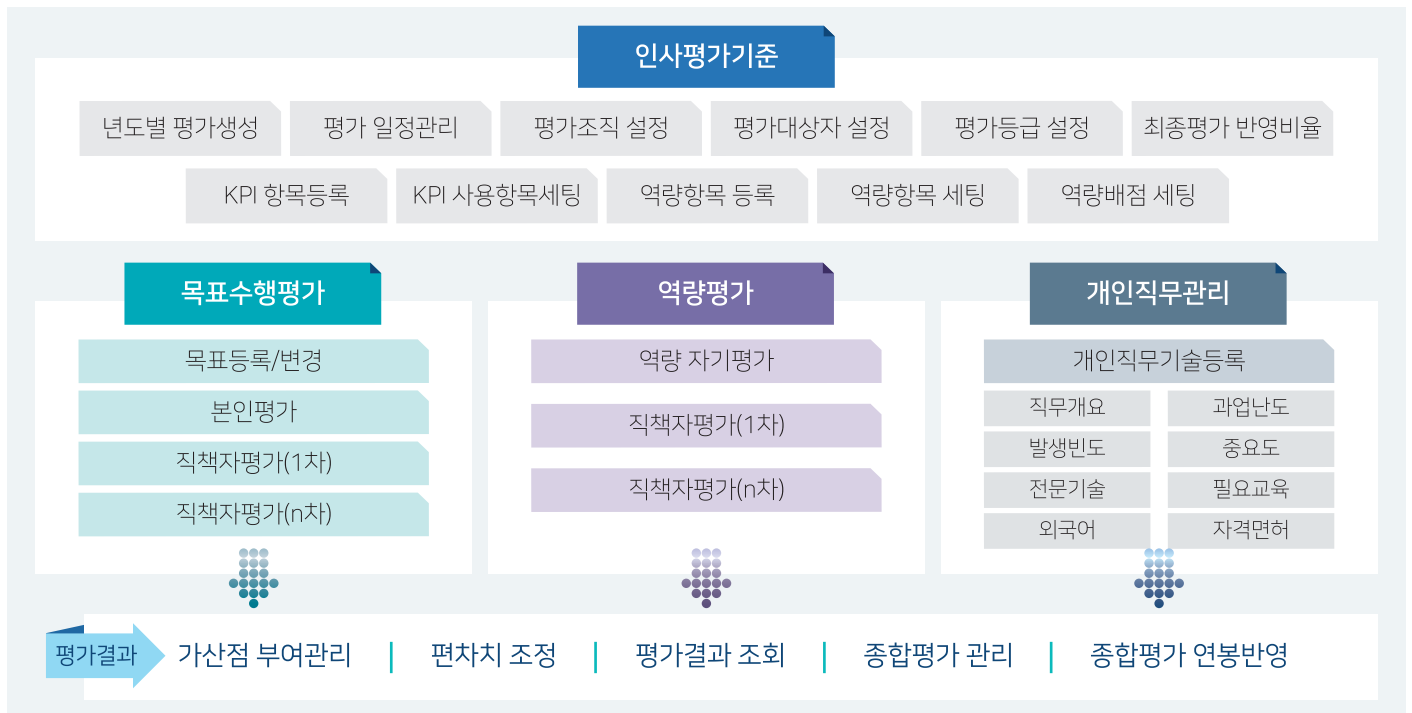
인사평가기준

년도별 평가생성 | 평가 일정관리 | 평가조직 설정 | 평가대상자 설정 | 평가등급 설정 | 최종평가 반영비율

KPI 항목등록 | KPI 사용항목세팅 | 역량항목 등록 | 역량항목 세팅 | 역량배점 세팅

목표수행평가

목표등록/변경

본인평가

직책자평가(1차)

직책자평가(n차)

역량평가

역량 자기평가

직책자평가(1차)

직책자평가(n차)

개인직무관리

개인직무기술등록

직무개요 | 과업난도

발생빈도 | 중요도

전문기술 | 필요교육

외국어 | 자격면허

평가결과

가산점 부여관리 | 편차치 조정 | 평가결과 조회 | 종합평가 관리 | 종합평가 연봉반영